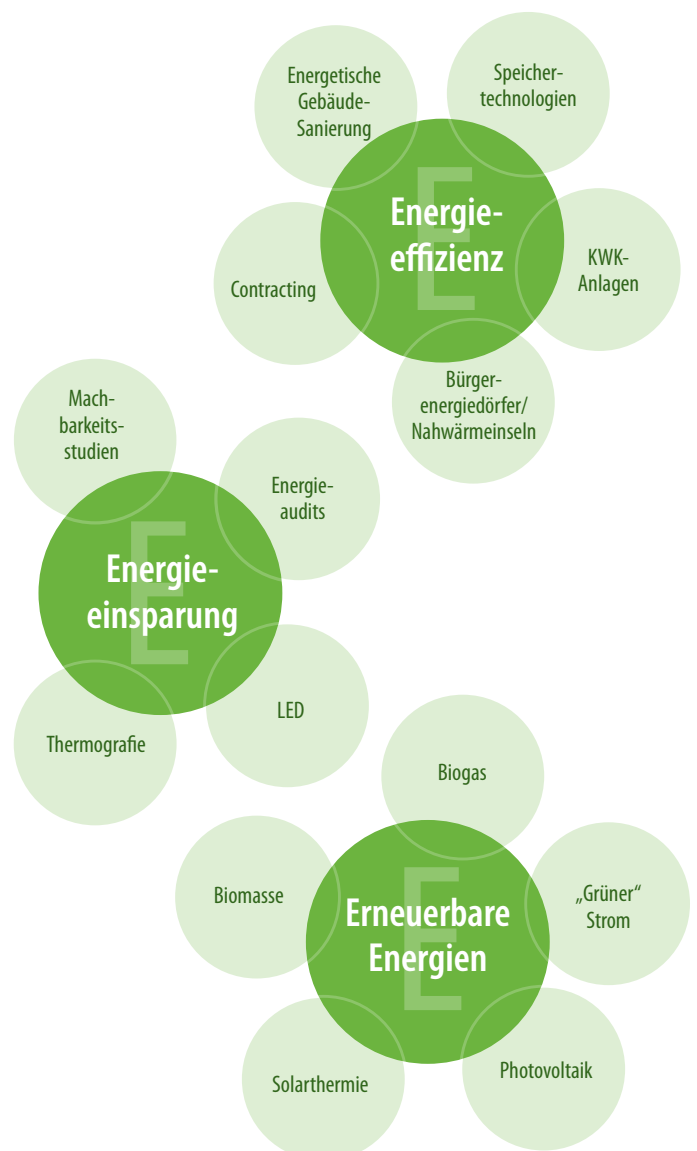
Energetische Gebäude-Sanierung

Speicher-technologien

Energie-effizienz

Contracting

KWK-Anlagen

Bürger-energiedörfer/ Nahwärmeinseln

Mach-barkeits-studien

Energie-audits

Energie-einsparung

LED

Thermografie

Biogas

Biomasse

Erneuerbare Energien

„Grüner“ Strom

Solarthermie

Photovoltaik